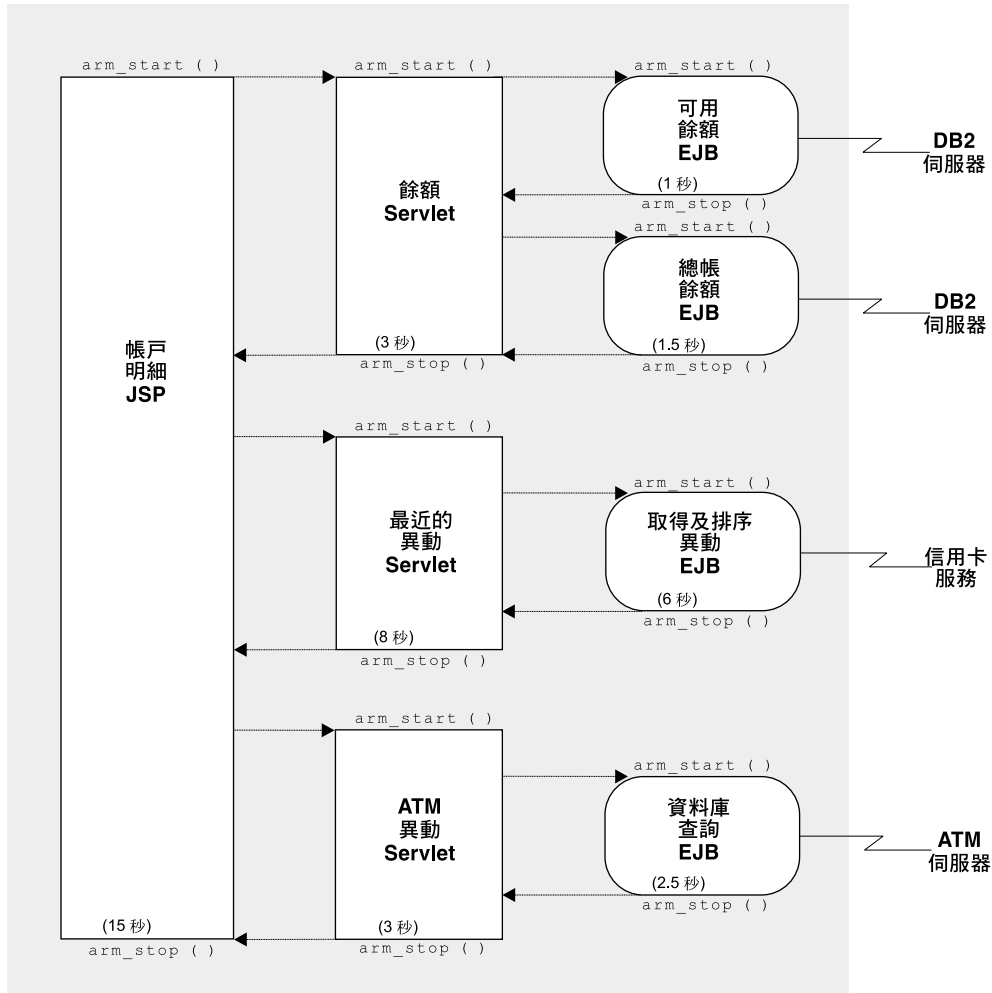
arm_start ( )

arm_start ( )

arm_start ( )

可用
餘額
EJB

DB2
伺服器

餘額
Servlet

(1 秒)
arm_stop ( )

arm_start ( )

總帳
餘額
EJB

DB2
伺服器

帳戶
明細
JSP

(3 秒)
arm_stop ( )

(1.5 秒)
arm_stop ( )

arm_start ( )

arm_start ( )

最近的
異動
Servlet

取得及排序
異動
EJB

信用卡
服務

(6 秒)
arm_stop ( )

(8 秒)
arm_stop ( )

arm_start ( )

arm_start ( )

ATM
異動
Servlet

資料庫
查詢
EJB

ATM
伺服器

(2.5 秒)
arm_stop ( )

(15 秒)
arm_stop ( )

(3 秒)
arm_stop ( )